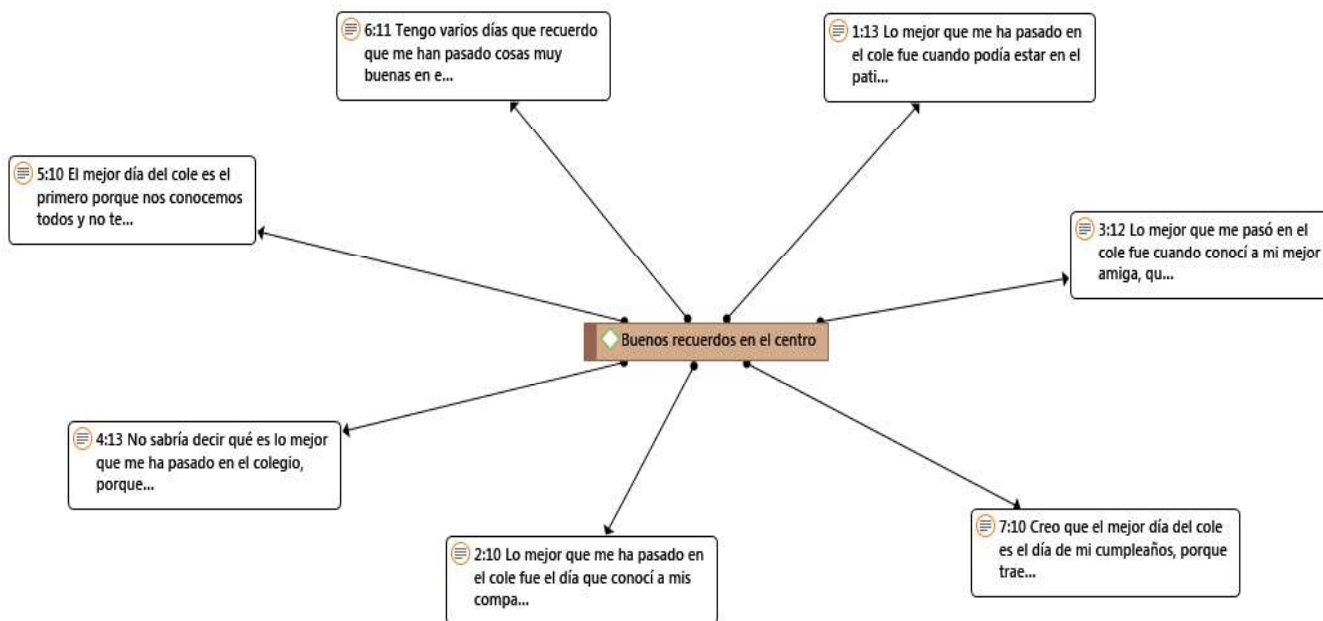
6:11 Tengo varios días que recuerdo que me han pasado cosas muy buenas en e...

1:13 Lo mejor que me ha pasado en el cole fue cuando podía estar en el pati...

5:10 El mejor día del cole es el primero porque nos conocemos todos y no te...

3:12 Lo mejor que me pasó en el cole fue cuando conocí a mi mejor amiga, qu...

Buenos recuerdos en el centro

4:13 No sabría decir qué es lo mejor que me ha pasado en el colegio, porque...

7:10 Creo que el mejor día del cole es el día de mi cumpleaños, porque trae...

2:10 Lo mejor que me ha pasado en el cole fue el día que conocí a mis compa...